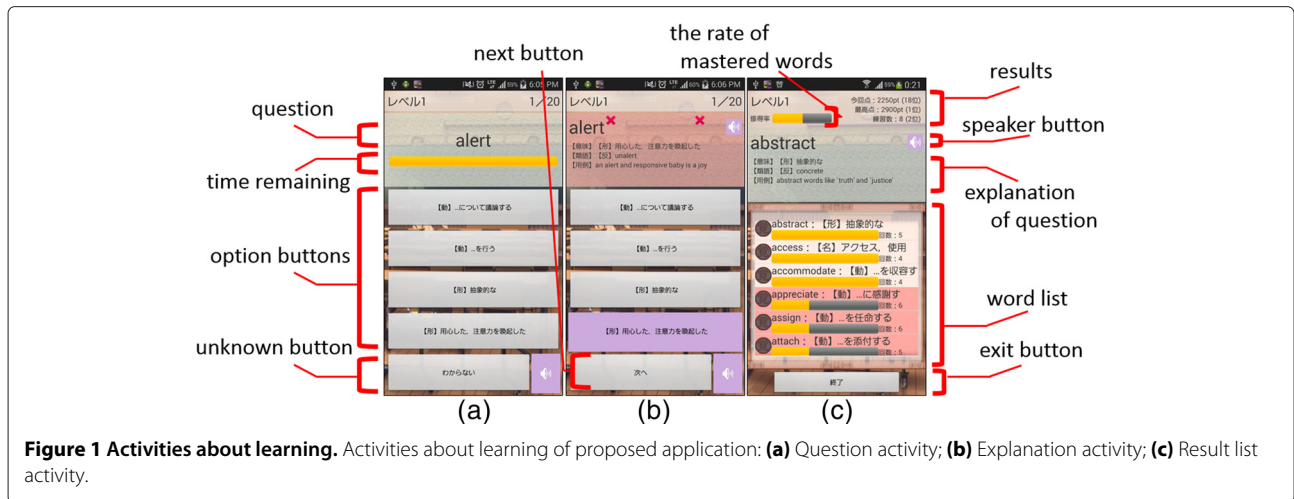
next button

the rate of mastered words

results

question

speaker button

time remaining

explanation of question

option buttons

word list

unknown button

exit button

6:05 PM
レベル1 1／20
alert
【動】…について議論する
【動】…を行う
【形】抽象的な
【形】用心した、注意力を喚起した
わからない

6:06 PM
レベル1 1／20
alert
【意味】【形】用心した、注意力を喚起した
【類語】【反】unalert
【用例】an alert and responsive baby is a joy
【動】…について議論する
【動】…を行う
【形】抽象的な
【形】用心した、注意力を喚起した
次へ

0:21
レベル1
今回点：2250pt (18位)
最高点：2900pt (1位)
練習数：8 (2位)
修得率
abstract
【意味】【形】抽象的な
【類語】【反】concrete
【用例】abstract words like 'truth' and 'justice'
abstract：【形】抽象的な 回数：5
access：【名】アクセス、使用 回数：4
accommodate：【動】…を収容す 回数：4
appreciate：【動】…に感謝す 回数：6
assign：【動】…を任命する 回数：6
attach：【動】…を添付する 回数：5
終了

(a) (b) (c)

**Figure 1 Activities about learning.** Activities about learning of proposed application: **(a)** Question activity; **(b)** Explanation activity; **(c)** Result list activity.